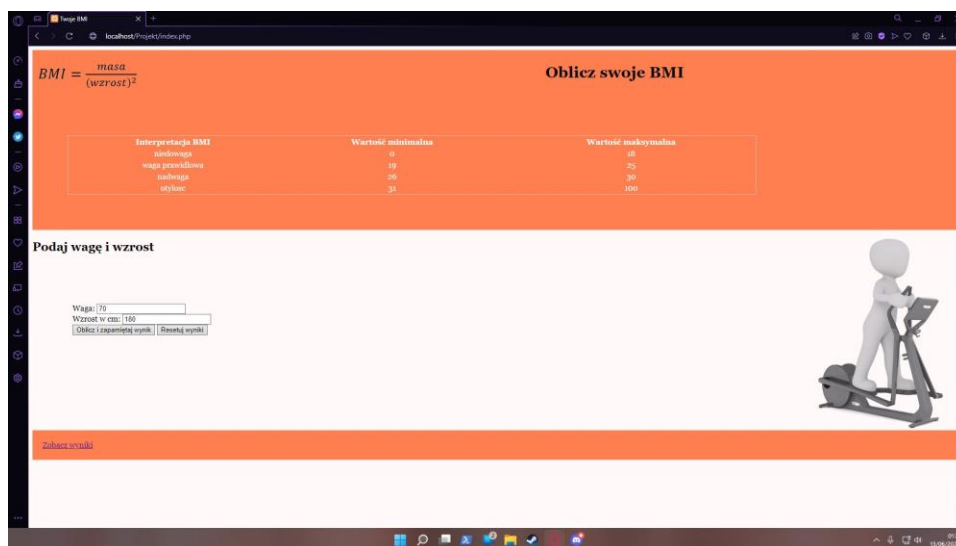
Twoje BMI

localhost/Projekt/index.php

$BMI = \frac{masa}{(wzrost)^2}$

Oblicz swoje BMI

| Interpretacja BMI | Wartość minimalna | Wartość maksymalna |
|---|---|---|
| niedowaga | 0 | 18 |
| waga prawidłowa | 19 | 25 |
| nadwaga | 26 | 30 |
| otyłość | 31 | 100 |

Podaj wagę i wzrost

Waga: 70
Wzrost w cm: 180
Oblicz i zapamiętaj wynik Resetuj wyniki

Zobacz wyniki